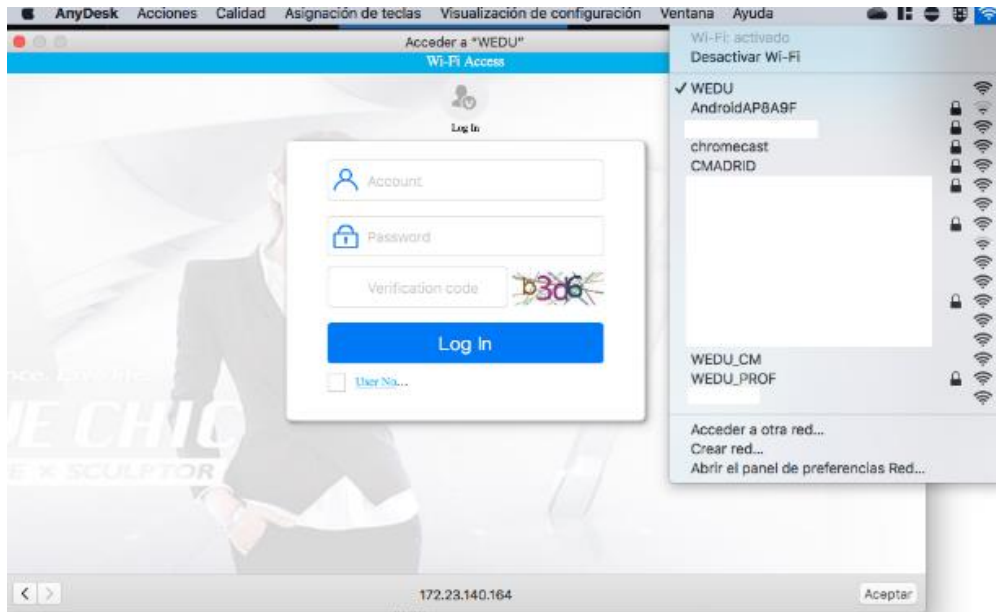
AnyDesk Acciones Calidad Asignación de teclas Visualización de configuración Ventana Ayuda

Acceder a "WEDU"

Wi-Fi Access

Log In

Account

Password

Verification code

b3d6

Log In

User No...

E CHIC

E X SCULPTOR

172.23.140.164

Aceptar

Wi-Fi: activado
Desactivar Wi-Fi

✓ WEDU
AndroidAP8A9F
chromecast
CMADRID
WEDU_CM
WEDU_PROF

Acceder a otra red...
Crear red...
Abrir el panel de preferencias Red...